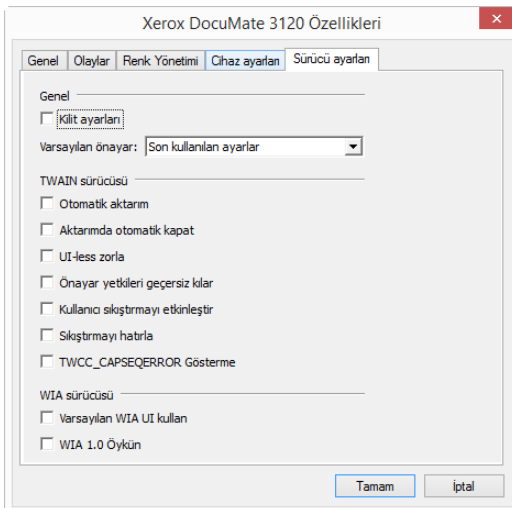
Xerox DocuMate 3120 Özellikleri

Genel | Olaylar | Renk Yönetimi | Cihaz ayarları | Sürücü ayarları

Genel

Kilit ayarları

Varsayılan önayar: Son kullanılan ayarlar

TWAIN sürücüsü

Otomatik aktarım

Aktarımda otomatik kapat

UI-less zorla

Önayar yetkileri geçersiz kılar

Kullanıcı sıkıştırmayı etkinleştir

Sıkıştırmayı hatırla

TWCC_CAPSEQERROR Gösterme

WIA sürücüsü

Varsayılan WIA UI kullan

WIA 1.0 Öykün

Tamam

İptal